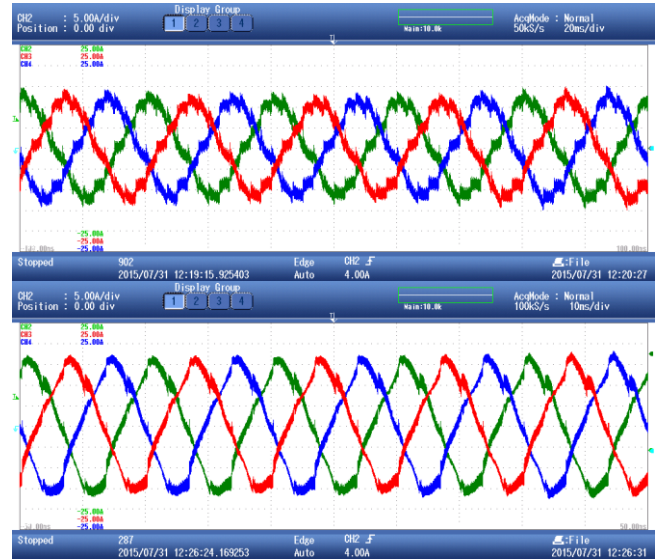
CH2 : 5.00A/div
Position : 0.00 div

Display Group
1 2 3 4

Main:10.0k

AcqMode : Normal
50kS/s 20ms/div

CH2 25.00A
CH3 25.00A
CH4 25.00A

-25.00A
-25.00A
-25.00A

-100.00ms
100.00ms

Stopped
902
2015/07/31 12:19:15.925403
Edge
Auto
CH2
4.00A
:File
2015/07/31 12:20:27

CH2 : 5.00A/div
Position : 0.00 div

Display Group
1 2 3 4

Main:10.0k

AcqMode : Normal
100kS/s 10ms/div

CH2 25.00A
CH3 25.00A
CH4 25.00A

-25.00A
-25.00A
-25.00A

-50.00ms
50.00ms

Stopped
287
2015/07/31 12:26:24.169253
Edge
Auto
CH2
4.00A
:File
2015/07/31 12:26:31